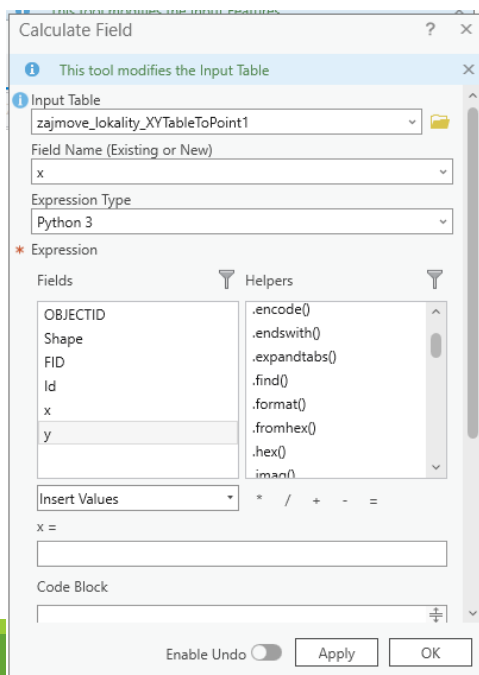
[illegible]

Calculate Field ? ×

This tool modifies the Input Table ×

Input Table
zajmove_lokality_XYTableToPoint1

Field Name (Existing or New)
x

Expression Type
Python 3

* Expression

Fields
OBJECTID
Shape
FID
Id
x
y

Helpers
.encode()
.endswith()
.expandtabs()
.find()
.format()
.fromhex()
.hex()
.imag()

Insert Values
* / + - =

x =

Code Block

Enable Undo Apply OK